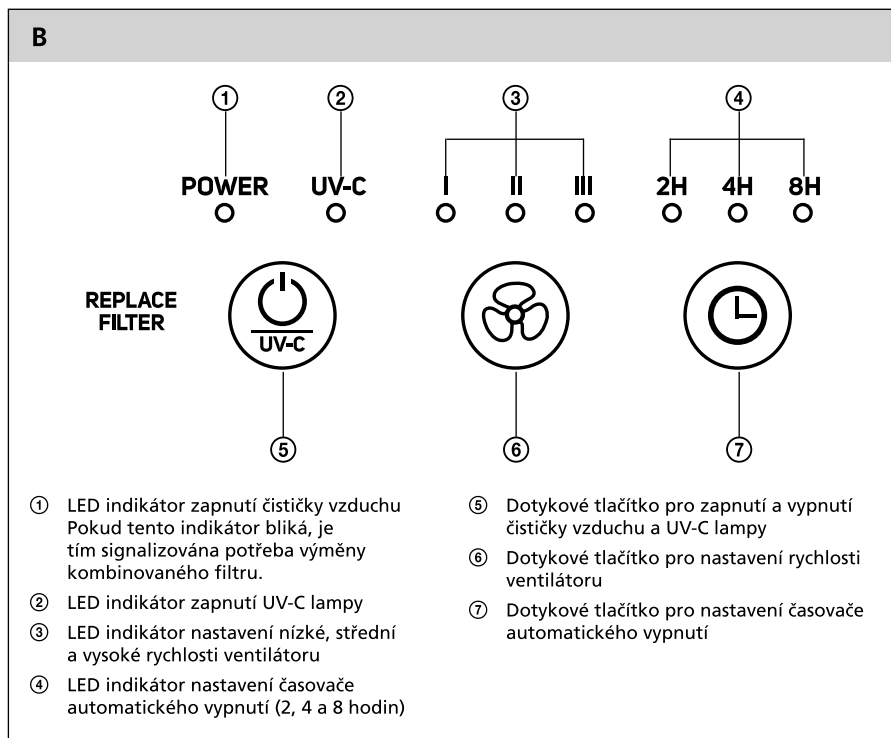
B

①
POWER

②
UV-C

③
I II III

④
2H 4H 8H

REPLACE FILTER

UV-C

⑤

⑥

⑦

① LED indikátor zapnutí čističky vzduchu Pokud tento indikátor bliká, je tím signalizována potřeba výměny kombinovaného filtru.

② LED indikátor zapnutí UV-C lampy

③ LED indikátor nastavení nízké, střední a vysoké rychlosti ventilátoru

④ LED indikátor nastavení časovače automatického vypnutí (2, 4 a 8 hodin)

⑤ Dotykové tlačítko pro zapnutí a vypnutí čističky vzduchu a UV-C lampy

⑥ Dotykové tlačítko pro nastavení rychlosti ventilátoru

⑦ Dotykové tlačítko pro nastavení časovače automatického vypnutí